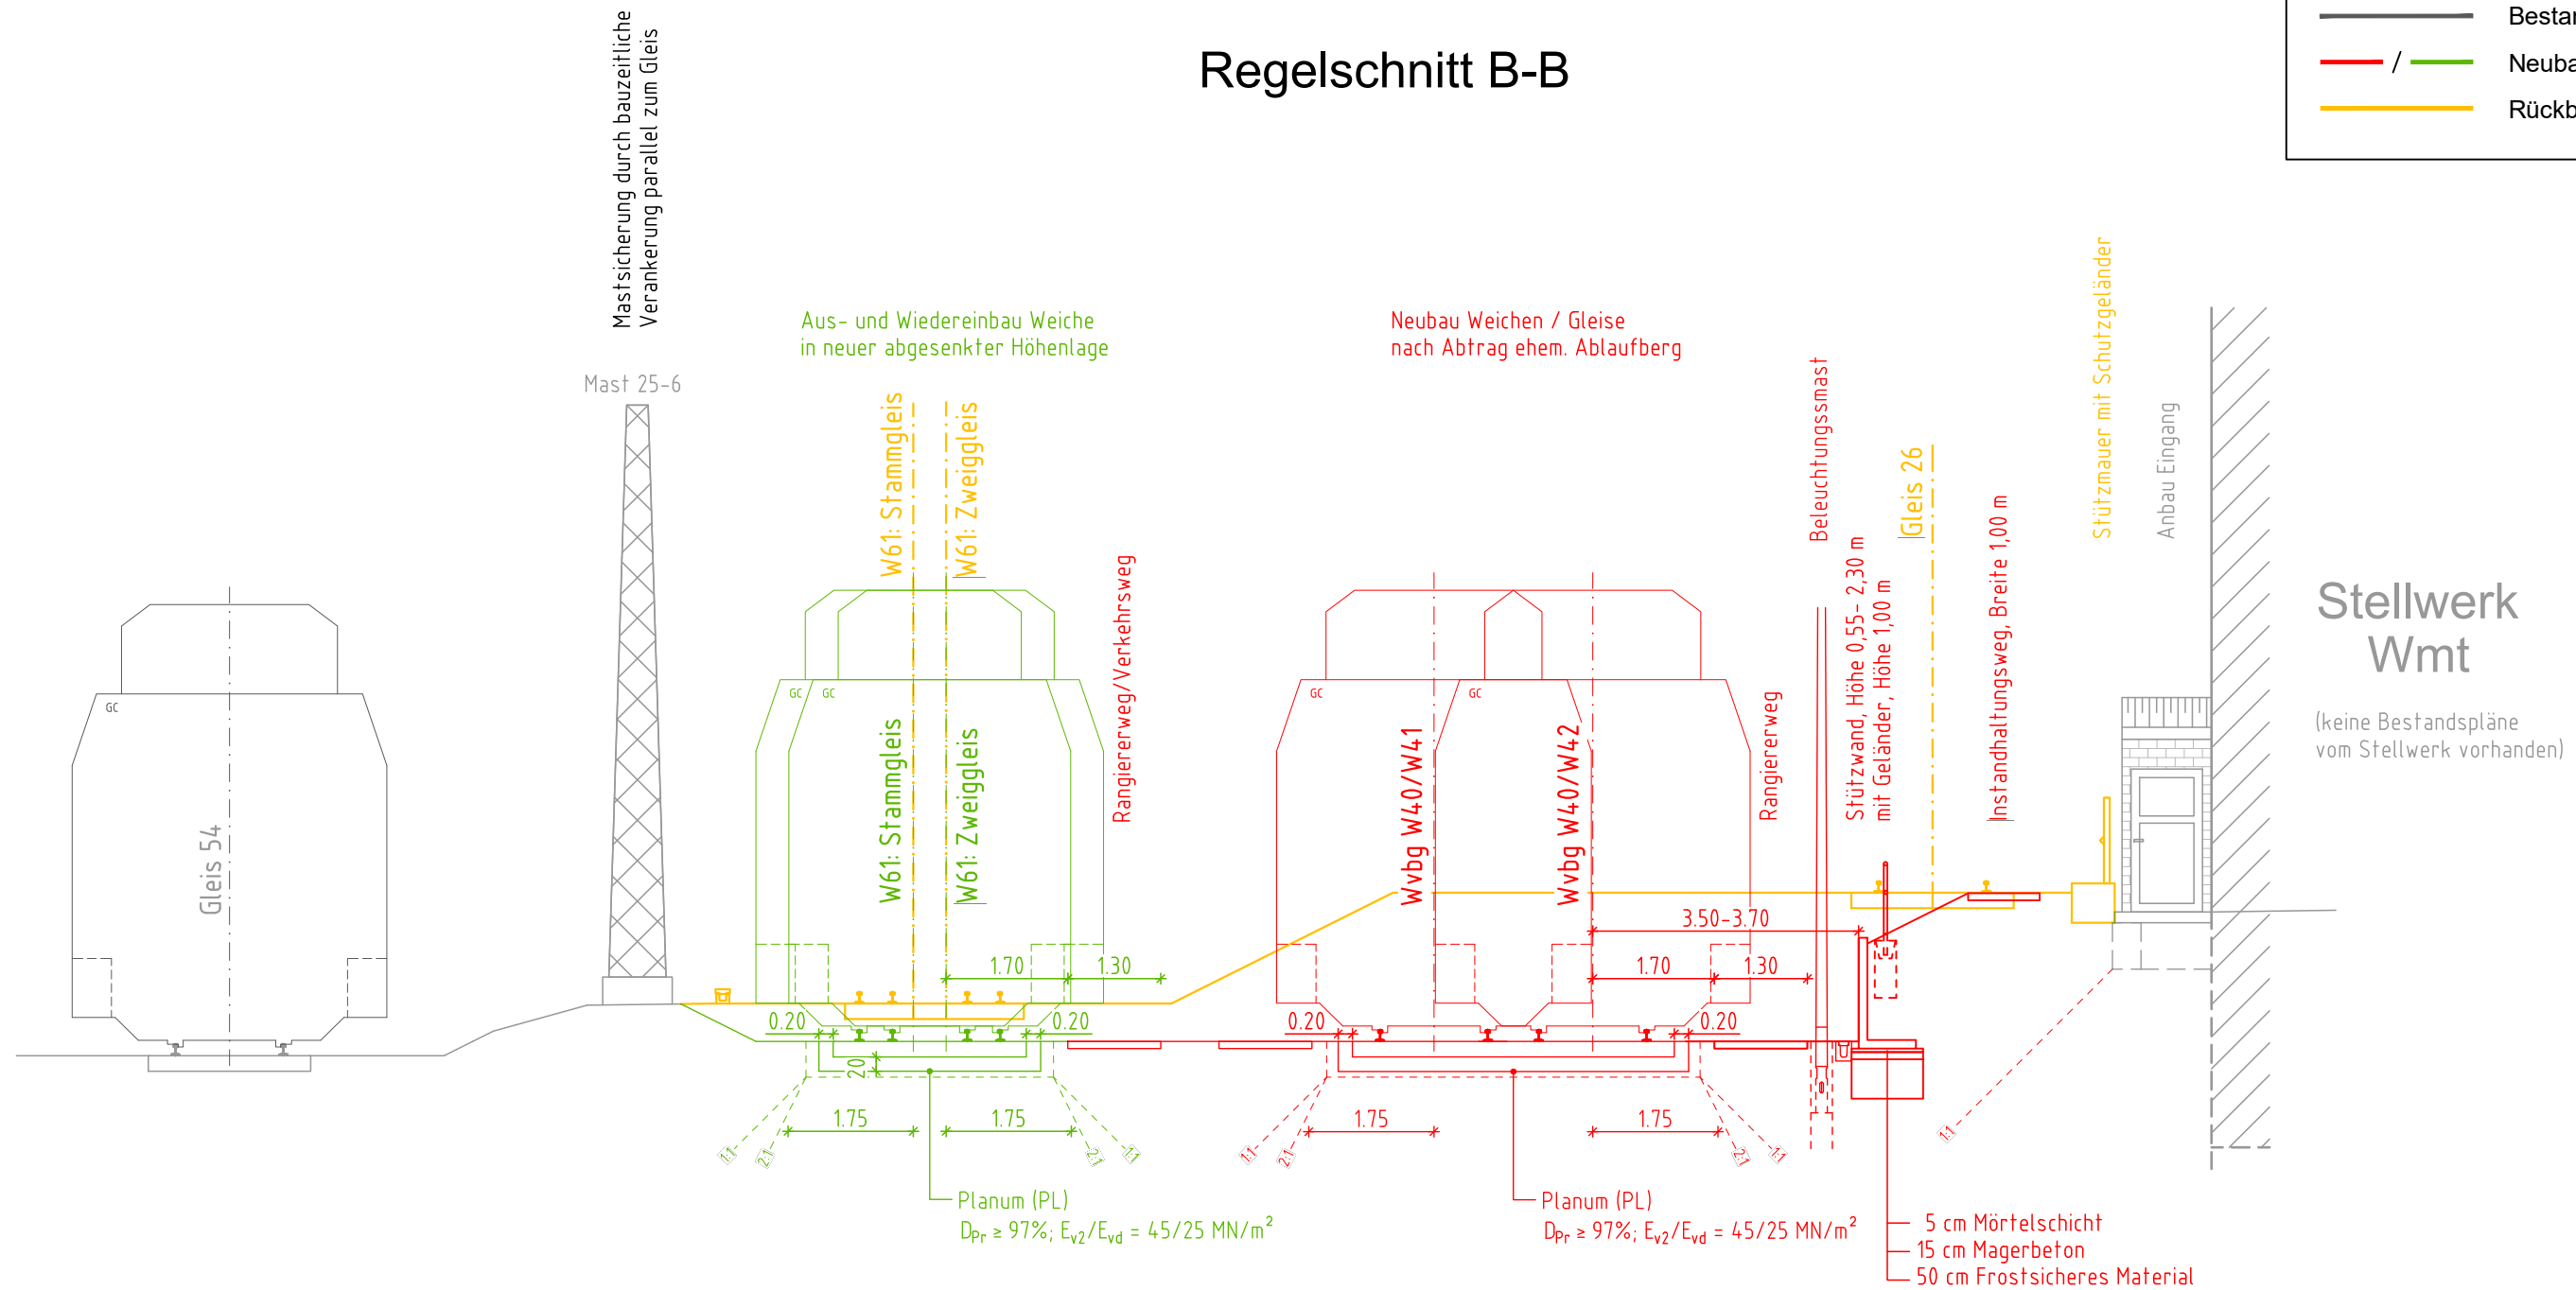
Regelschnitt B-B

Bestan
/ Neuba
Rückb

Mastsicherung durch bauzeitliche Verankerung parallel zum Gleis

Mast 25-6

Aus- und Wiedereinbau Weiche in neuer abgesenkter Höhenlage

Neubau Weichen / Gleise nach Abtrag ehem. Ablaufberg

W61: Stammgleis
W61: Zweiggleis

Rangiererweg/Verkehrsweg

Beleuchtungsmast

Stützwand, Höhe 0,55 - 2,30 m mit Geländer, Höhe 1,00 m

Gleis 26

Instandhaltungsweg, Breite 1,00 m

Stützmauer mit Schutzgeländer

Anbau Eingang

Stellwerk Wmt

(keine Bestandspläne vom Stellwerk vorhanden)

GC
Gleis 54

GC GC
W61: Stammgleis
W61: Zweiggleis

GC GC
Wvbg W40/W41
Wvbg W40/W42

Rangiererweg

3.50-3.70
1.70 1.30
1.70 1.30
0.20 0.20
0.20 0.20
20
1.75 1.75
1.75 1.75
1:1 2:1 2:1 1:1
1:1 2:1 2:1 1:1
1:1

Planum (PL)
$D_{Pr} \geq 97\%$; $E_{v2}/E_{vd}$ = 45/25 MN/m$^2$

Planum (PL)
$D_{Pr} \geq 97\%$; $E_{v2}/E_{vd}$ = 45/25 MN/m$^2$

5 cm Mörtelschicht
15 cm Magerbeton
50 cm Frostsicheres Material